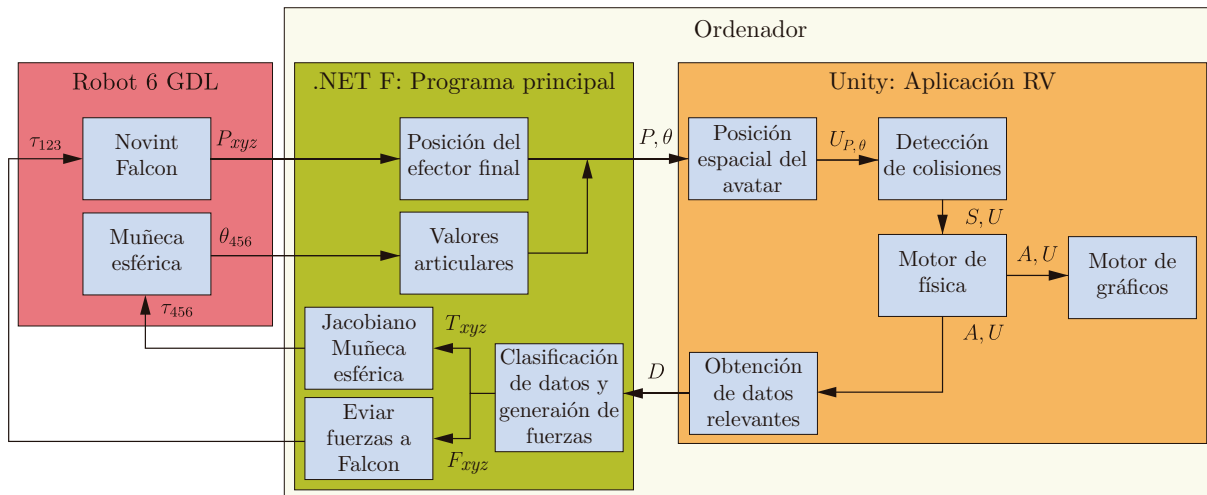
Ordenador

Robot 6 GDL

$\tau_{123}$

Novint Falcon

$P_{xyz}$

Muñeca esférica

$\theta_{456}$

$\tau_{456}$

.NET F: Programa principal

Posición del efector final

Valores articulares

Jacobiano Muñeca esférica

$T_{xyz}$

Eviar fuerzas a Falcon

$F_{xyz}$

Clasificación de datos y generaión de fuerzas

$P, \theta$

$D$

Unity: Aplicación RV

Posición espacial del avatar

$U_{P,\theta}$

Detección de colisiones

$S, U$

Motor de física

$A, U$

Motor de gráficos

$A, U$

Obtención de datos relevantes